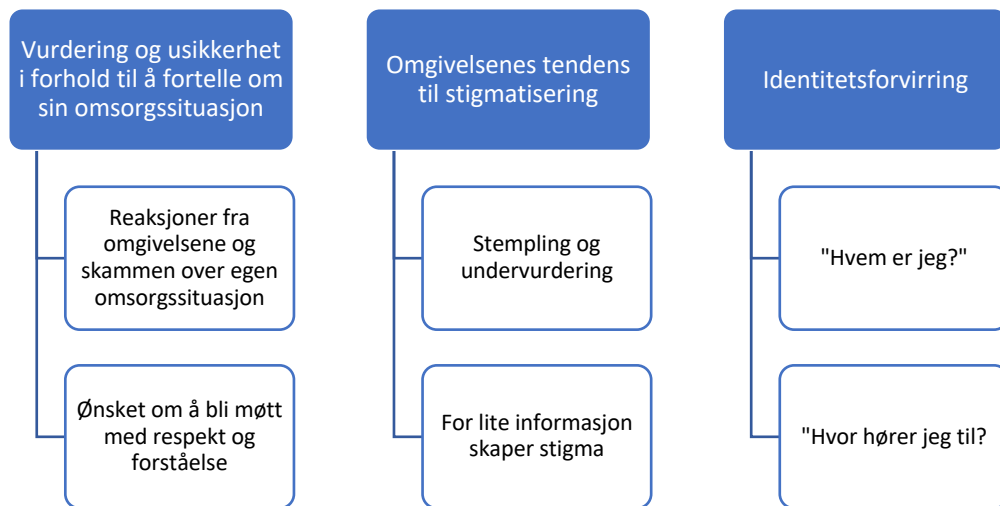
Vurdering og usikkerhet i forhold til å fortelle om sin omsorgssituasjon

Reaksjoner fra omgivelsene og skammen over egen omsorgssituasjon

Ønsket om å bli møtt med respekt og forståelse

Omgivelsenes tendens til stigmatisering

Stempling og undervurdering

For lite informasjon skaper stigma

Identitetsforvirring

"Hvem er jeg?"

"Hvor hører jeg til?